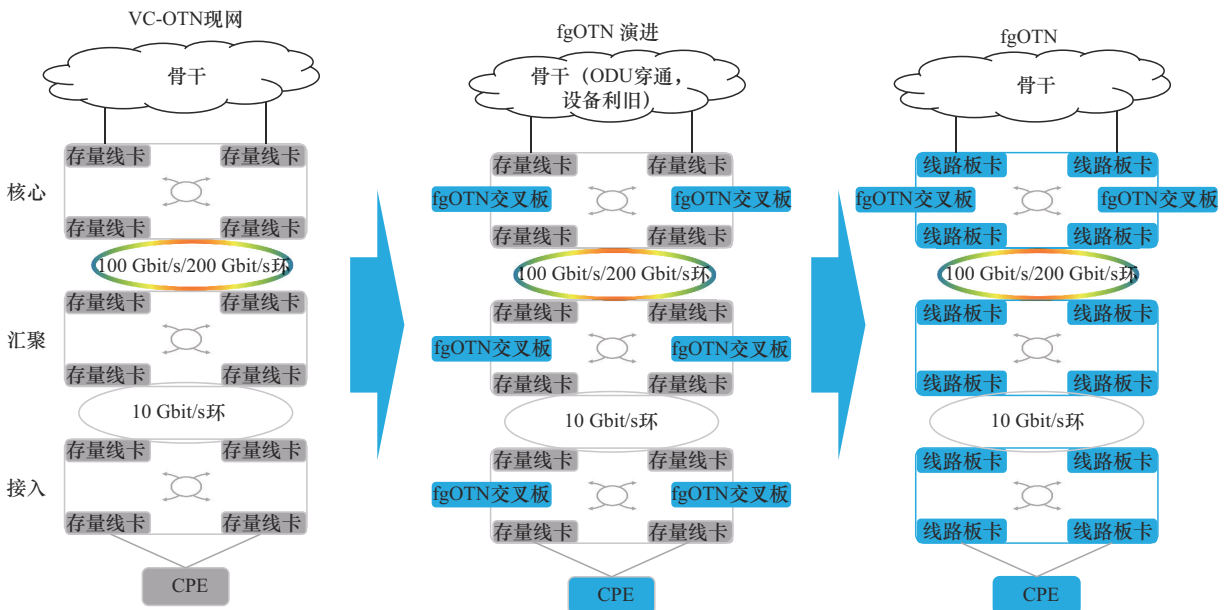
VC-OTN现网

骨干

核心

存量线卡 存量线卡

存量线卡 存量线卡

100 Gbit/s/200 Gbit/s环

汇聚

存量线卡 存量线卡

存量线卡 存量线卡

10 Gbit/s环

接入

存量线卡 存量线卡

存量线卡 存量线卡

CPE

fgOTN 演进

骨干（ODU穿通，设备利旧）

存量线卡 存量线卡

fgOTN交叉板 fgOTN交叉板

存量线卡 存量线卡

100 Gbit/s/200 Gbit/s环

存量线卡 存量线卡

fgOTN交叉板 fgOTN交叉板

存量线卡 存量线卡

10 Gbit/s环

存量线卡 存量线卡

fgOTN交叉板 fgOTN交叉板

存量线卡 存量线卡

CPE

fgOTN

骨干

线路板卡 线路板卡

fgOTN交叉板 fgOTN交叉板

线路板卡 线路板卡

100 Gbit/s/200 Gbit/s环

线路板卡 线路板卡

线路板卡 线路板卡

10 Gbit/s环

线路板卡 线路板卡

线路板卡 线路板卡

CPE